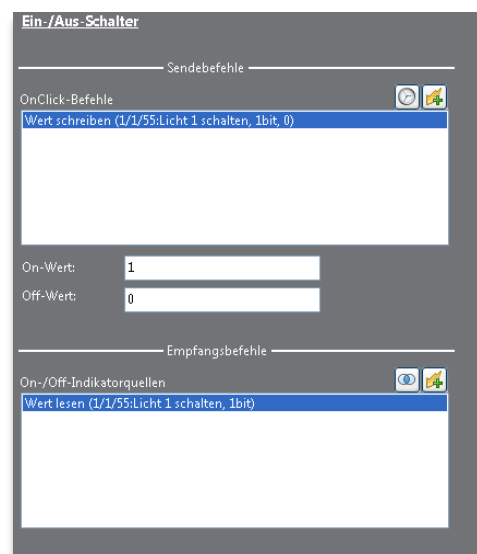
Ein-/Aus-Schalter

Sendebefehle

OnClick-Befehle

Wert schreiben (1/1/55:Licht 1 schalten, 1bit, 0)

On-Wert: 1

Off-Wert: 0

Empfangsbefehle

On-/Off-Indikatorquellen

Wert lesen (1/1/55:Licht 1 schalten, 1bit)